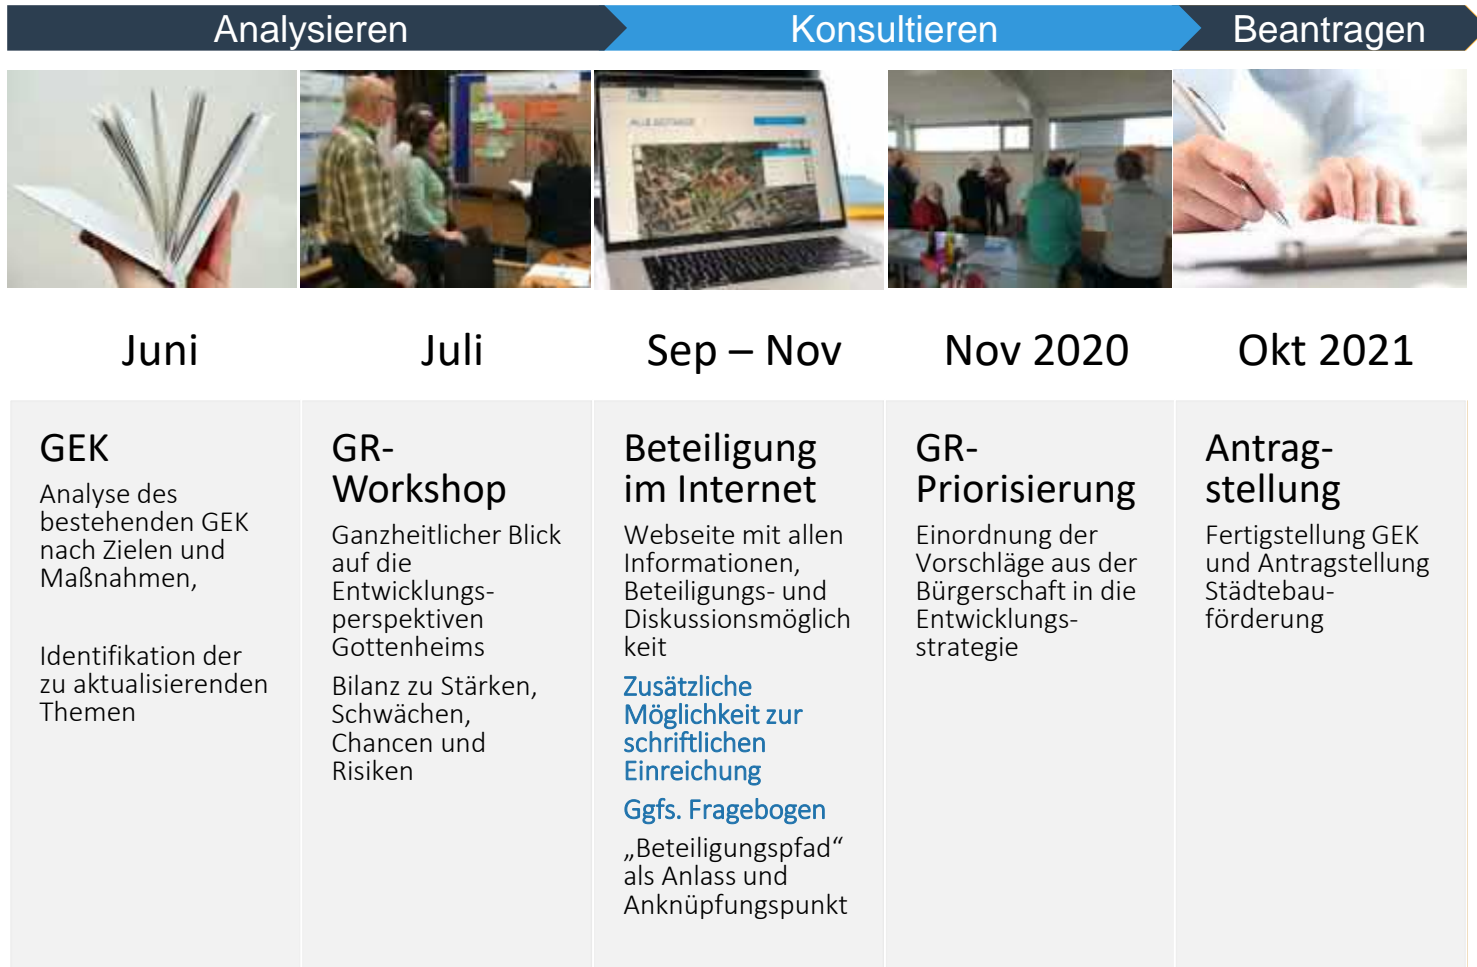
Analysieren Konsultieren Beantragen

Juni

GEK

Analyse des bestehenden GEK nach Zielen und Maßnahmen,

Identifikation der zu aktualisierenden Themen

Juli

GR-Workshop

Ganzheitlicher Blick auf die Entwicklungsperspektiven Gottenheims

Bilanz zu Stärken, Schwächen, Chancen und Risiken

Sep – Nov

Beteiligung im Internet

Webseite mit allen Informationen, Beteiligungs- und Diskussionsmöglich keit

Zusätzliche Möglichkeit zur schriftlichen Einreichung

Ggfs. Fragebogen

„Beteiligungspfad“ als Anlass und Anknüpfungspunkt

Nov 2020

GR-Priorisierung

Einordnung der Vorschläge aus der Bürgerschaft in die Entwicklungs-strategie

Okt 2021

Antrag-stellung

Fertigstellung GEK und Antragstellung Städtebau-förderung